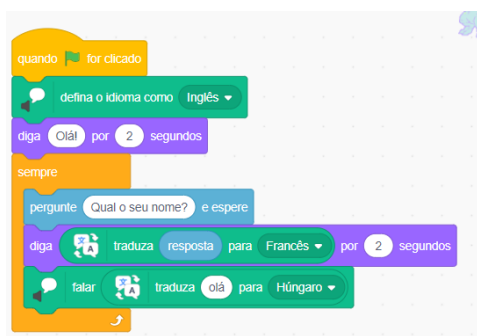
quando for clicado

defina o idioma como Inglês

diga Olá! por 2 segundos

sempre

pergunte Qual o seu nome? e espere

diga traduza resposta para Francês por 2 segundos

falar traduza olá para Húngaro